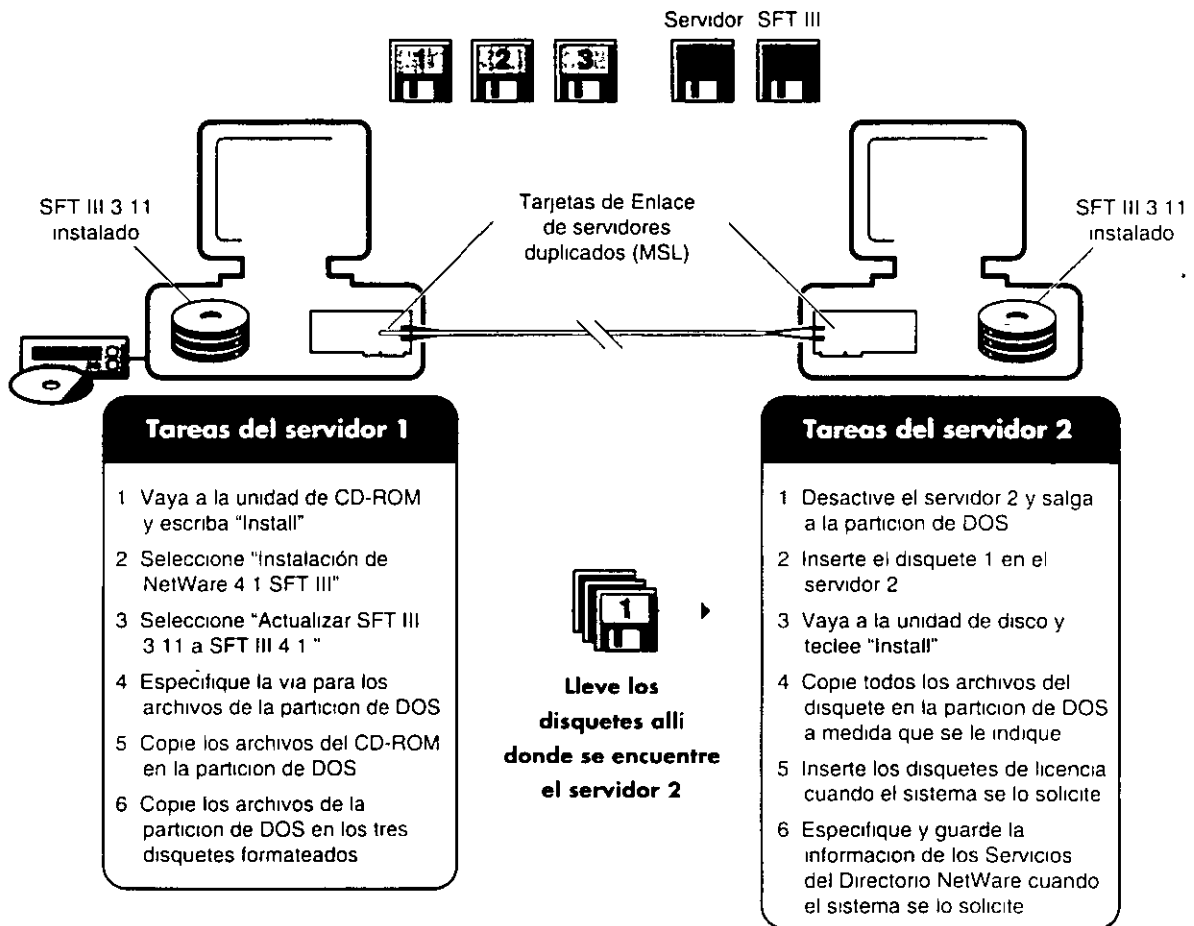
Servidor SFT III

1 2 3

SFT III 3 11 instalado

Tarjetas de Enlace de servidores duplicados (MSL)

SFT III 3 11 instalado

Tareas del servidor 1

1 Vaya a la unidad de CD-ROM y escriba "Install"

2 Seleccione "Instalación de NetWare 4 1 SFT III"

3 Seleccione "Actualizar SFT III 3 11 a SFT III 4 1 "

4 Especifique la via para los archivos de la particion de DOS

5 Copie los archivos del CD-ROM en la particion de DOS

6 Copie los archivos de la particion de DOS en los tres disquetes formateados

1

Lleve los disquetes allí donde se encuentre el servidor 2

Tareas del servidor 2

1 Desactive el servidor 2 y salga a la particion de DOS

2 Inserte el disquete 1 en el servidor 2

3 Vaya a la unidad de disco y teclee "Install"

4 Copie todos los archivos del disquete en la particion de DOS a medida que se le indique

5 Inserte los disquetes de licencia cuando el sistema se lo solicite

6 Especifique y guarde la informacion de los Servicios del Directorio NetWare cuando el sistema se lo solicite